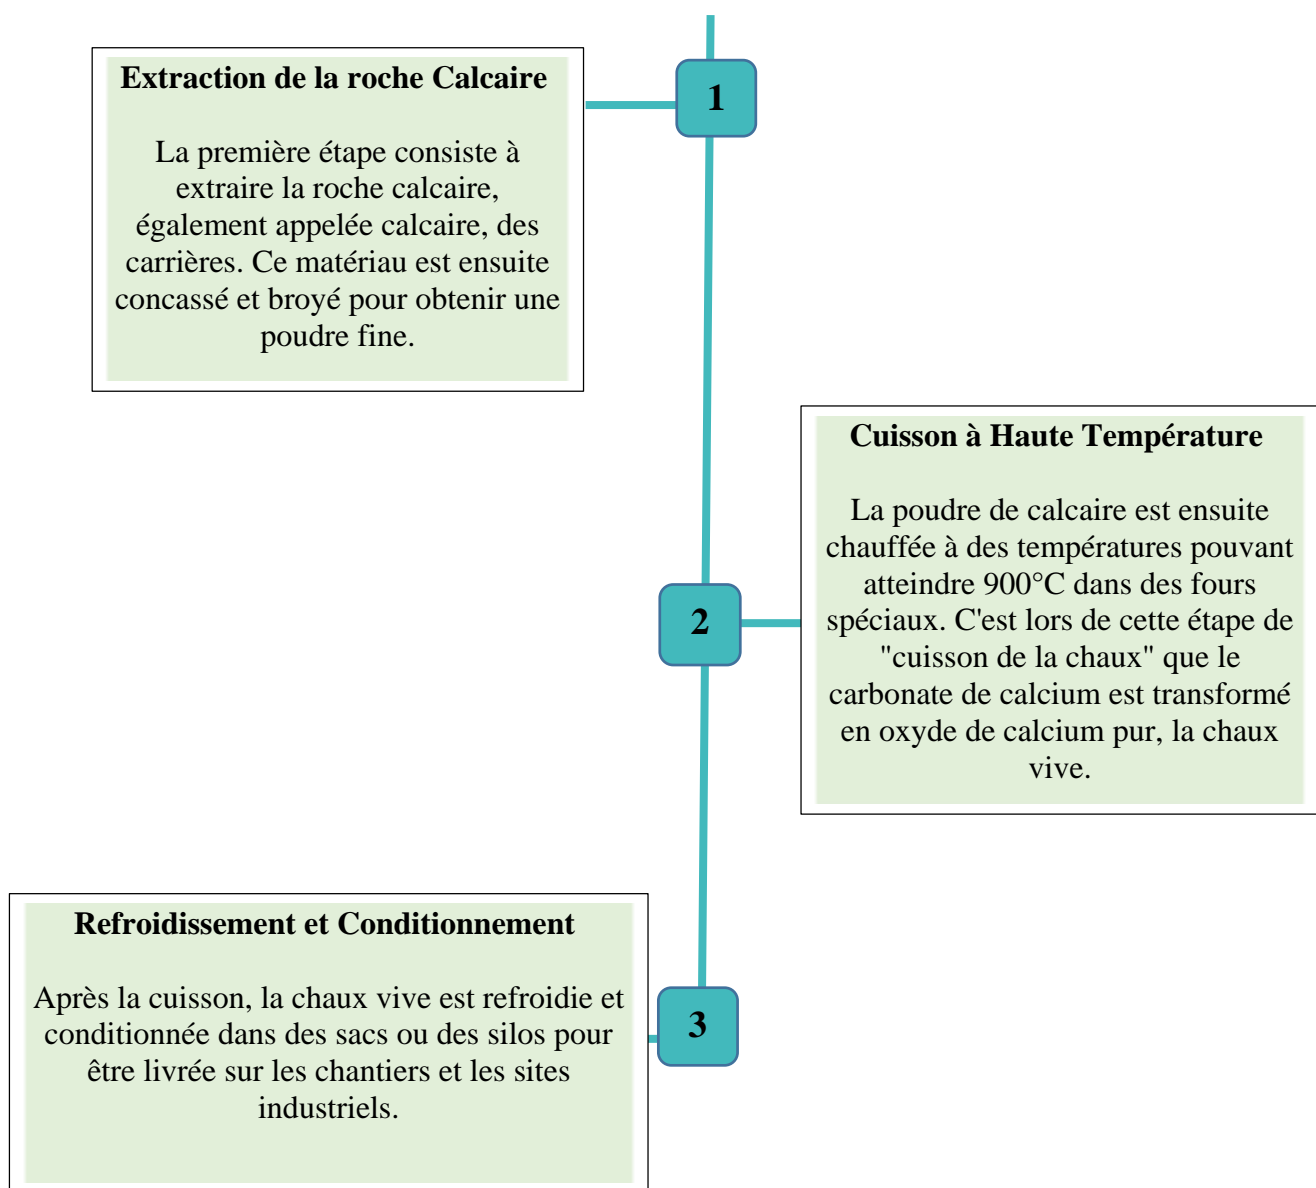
1

Extraction de la roche Calcaire

La première étape consiste à extraire la roche calcaire, également appelée calcaire, des carrières. Ce matériau est ensuite concassé et broyé pour obtenir une poudre fine.

2

Cuisson à Haute Température

La poudre de calcaire est ensuite chauffée à des températures pouvant atteindre 900°C dans des fours spéciaux. C'est lors de cette étape de "cuisson de la chaux" que le carbonate de calcium est transformé en oxyde de calcium pur, la chaux vive.

3

Refroidissement et Conditionnement

Après la cuisson, la chaux vive est refroidie et conditionnée dans des sacs ou des silos pour être livrée sur les chantiers et les sites industriels.